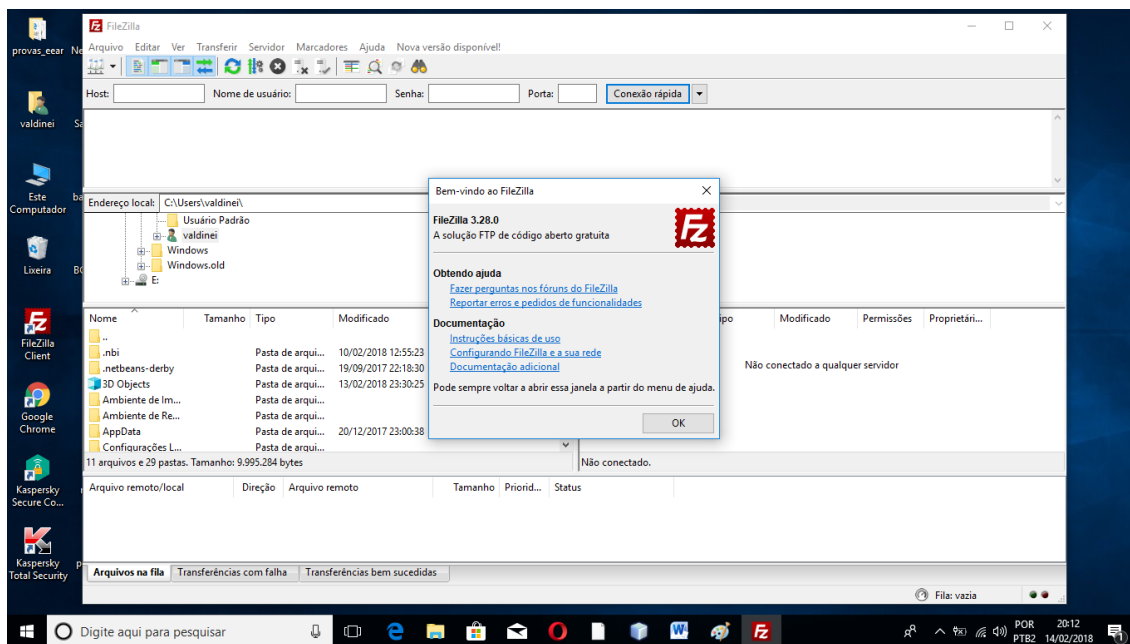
provas_eear

valdinei

Este Computador

Lixeira

FileZilla Client

Google Chrome

Kaspersky Secure Co...

Kaspersky Total Security

FileZilla

Arquivo Editar Ver Transferir Servidor Marcadores Ajuda Nova versão disponível!

Host: Nome de usuário: Senha: Porta: Conexão rápida

Endereço local: C:\Users\valdinei\

Usuário Padrão
valdinei
Windows
Windows.old
E:

| Nome | Tamanho | Tipo | Modificado |
|---|---|---|---|
| .. | | | |
| .nbi | | Pasta de arqui... | 10/02/2018 12:55:23 |
| .netbeans-derby | | Pasta de arqui... | 19/09/2017 22:18:30 |
| 3D Objects | | Pasta de arqui... | 13/02/2018 23:30:25 |
| Ambiente de Im... | | Pasta de arqui... | |
| Ambiente de Re... | | Pasta de arqui... | |
| AppData | | Pasta de arqui... | 20/12/2017 23:00:38 |
| Configurações L... | | Pasta de arqui... | |

11 arquivos e 29 pastas. Tamanho: 9.995.284 bytes

| ipo | Modificado | Permissões | Proprietári... |
|---|---|---|---|

Não conectado a qualquer servidor

Não conectado.

Arquivo remoto/local Direção Arquivo remoto Tamanho Priorid... Status

Arquivos na fila | Transferências com falha | Transferências bem sucedidas

Fila: vazia

Bem-vindo ao FileZilla

FileZilla 3.28.0
A solução FTP de código aberto gratuita

Obtendo ajuda
Fazer perguntas nos fóruns do FileZilla
Reportar erros e pedidos de funcionalidades

Documentação
Instruções básicas de uso
Configurando FileZilla e a sua rede
Documentação adicional

Pode sempre voltar a abrir essa janela a partir do menu de ajuda.

OK

Digite aqui para pesquisar

POR PTB2 20:12 14/02/2018